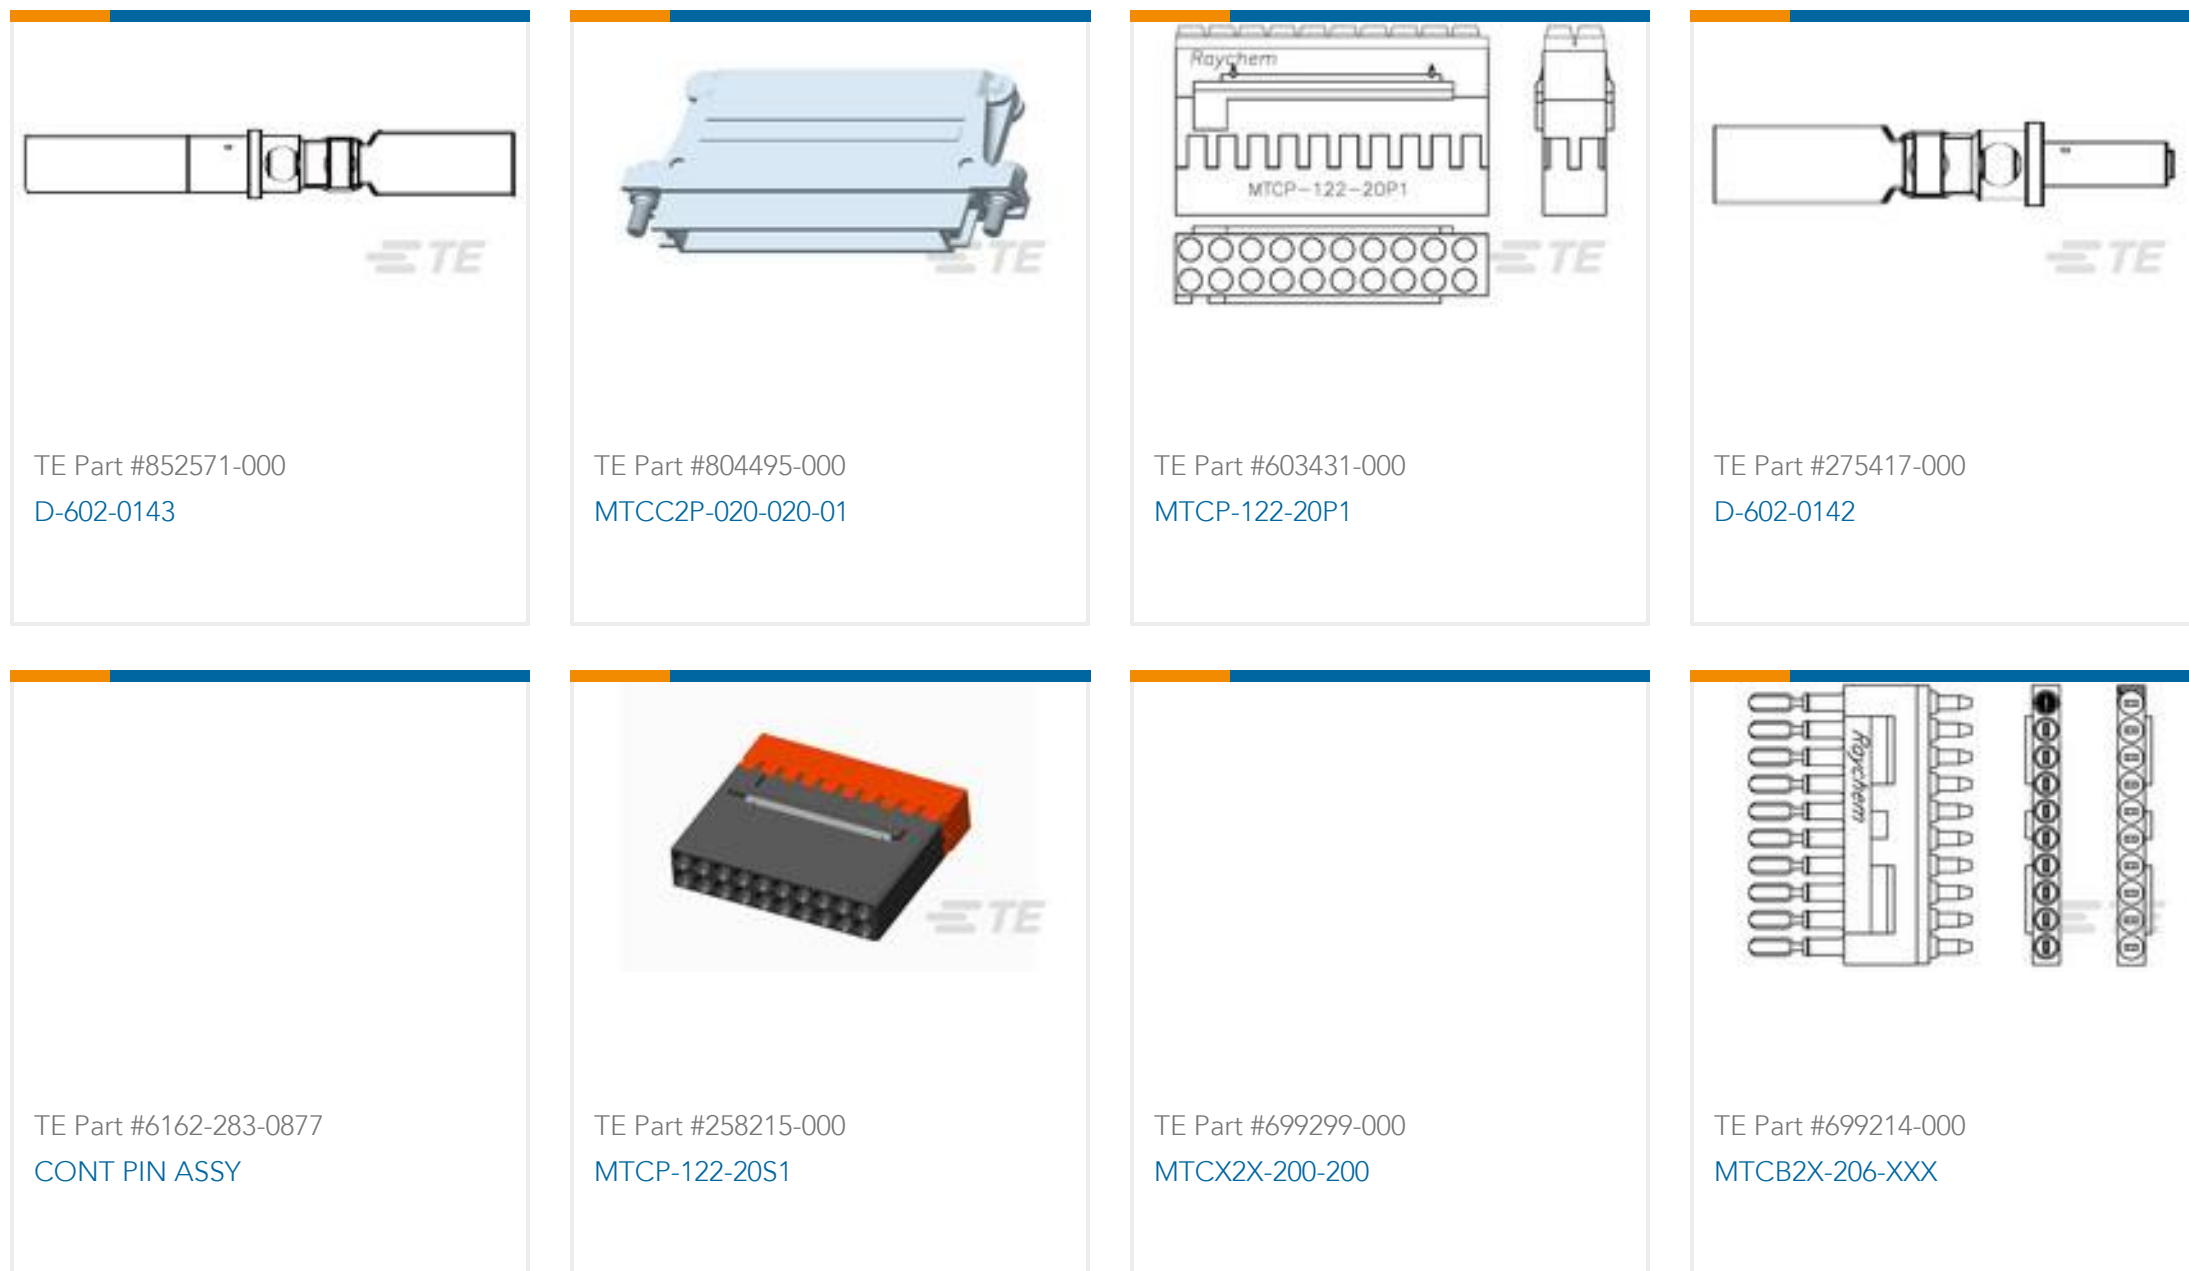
TE

TE Part #852571-000
D-602-0143

TE

TE Part #804495-000
MTCC2P-020-020-01

Raychem
MTCP-122-20P1
TE

TE Part #603431-000
MTCP-122-20P1

TE

TE Part #275417-000
D-602-0142

TE Part #6162-283-0877
CONT PIN ASSY

TE

TE Part #258215-000
MTCP-122-20S1

TE Part #699299-000
MTCX2X-200-200

Raychem

TE Part #699214-000
MTCB2X-206-XXX